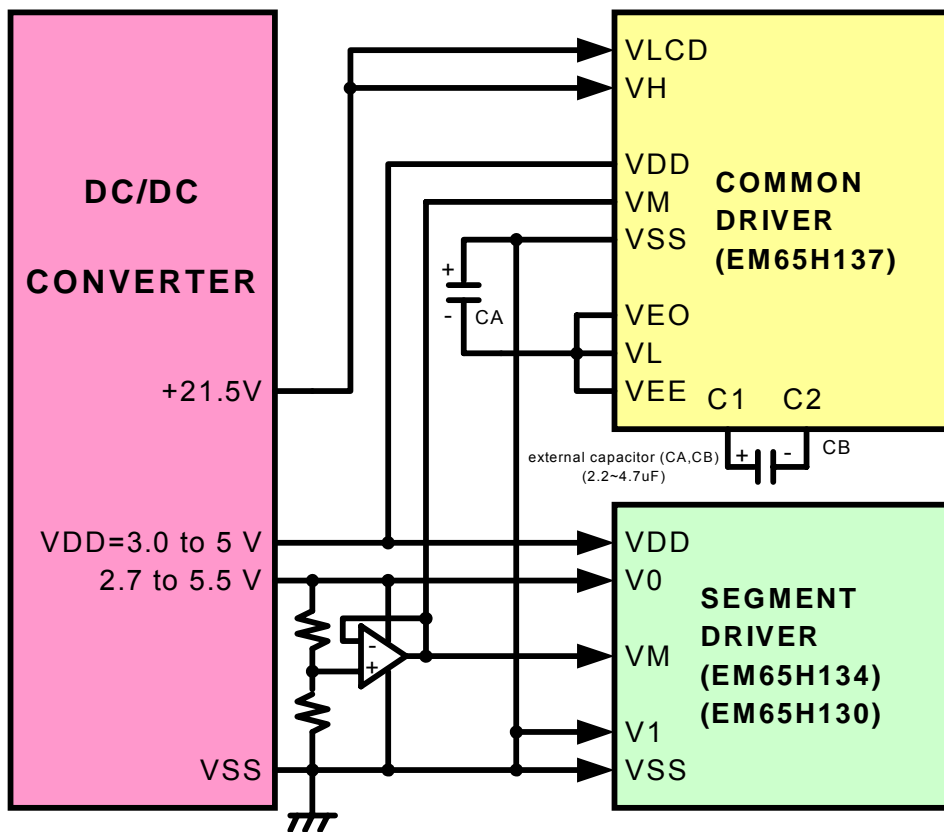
DC/DC

CONVERTER

+21.5V

VDD=3.0 to 5 V
2.7 to 5.5 V

VSS

VLCD
VH

VDD
VM
VSS

VEO
VL
VEE

COMMON
DRIVER
(EM65H137)

+
-
CA

C1 C2

+ -
CB

external capacitor (CA,CB)
(2.2~4.7uF)

-
+

VDD
V0

VM

V1
VSS

SEGMENT
DRIVER
(EM65H134)
(EM65H130)